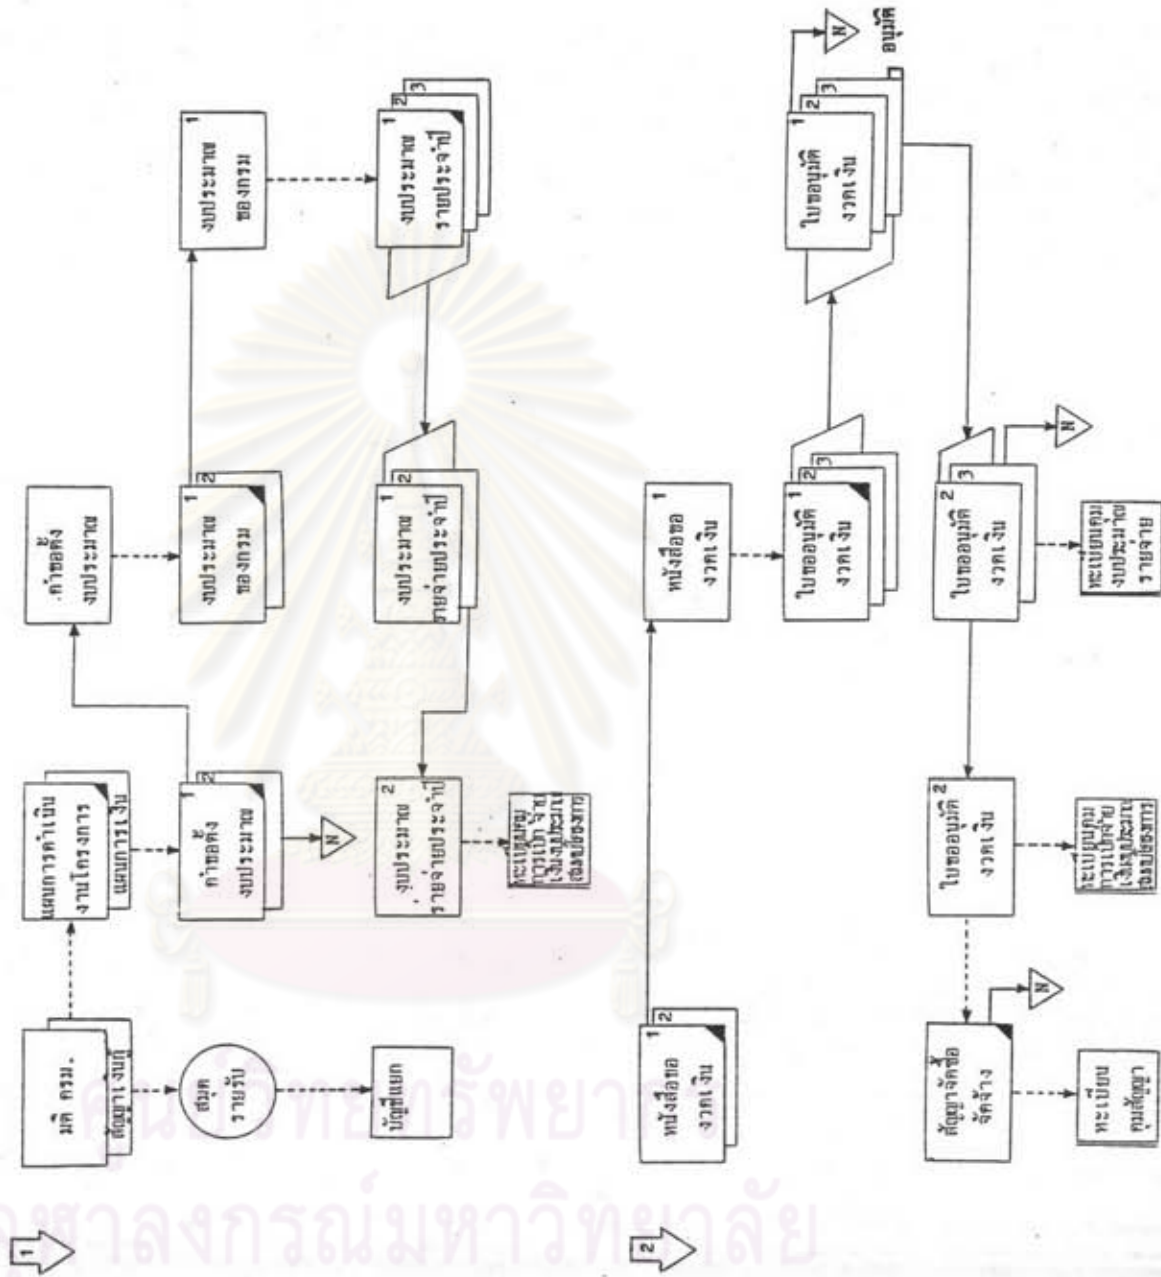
1

มติ ครม.

สัญญาเงินกู้

แผนการดำเนินงานโครงการ

แผนการเงิน

คำขอตั้งงบประมาณ

2

1

N

คำขอตั้งงบประมาณ

งบประมาณของกรม

2

1

งบประมาณของกรม

1

สมุดรายรับ

บัญชีแยก

งบประมาณรายจ่ายประจำปี

2

1

งบประมาณรายจ่ายประจำปี

1

2

3

งบประมาณรายจ่ายประจำปี

2

ทะเบียนคุมการเบิกจ่ายเงินงบประมาณ

2

หนังสือขอรับเงิน

1

2

หนังสือขอรับเงิน

1

ใบขออนุมัติงวดเงิน

1

2

3

ใบขออนุมัติงวดเงิน

1

2

3

อนุมัติ

N

สัญญาจัดซื้อจัดจ้าง

N

ทะเบียนคุมสัญญา

ใบขออนุมัติงวดเงิน

2

ทะเบียนคุมการเบิกจ่ายเงินงบประมาณ

ใบขออนุมัติงวดเงิน

2

3

N

ทะเบียนคุมงบประมาณรายจ่าย